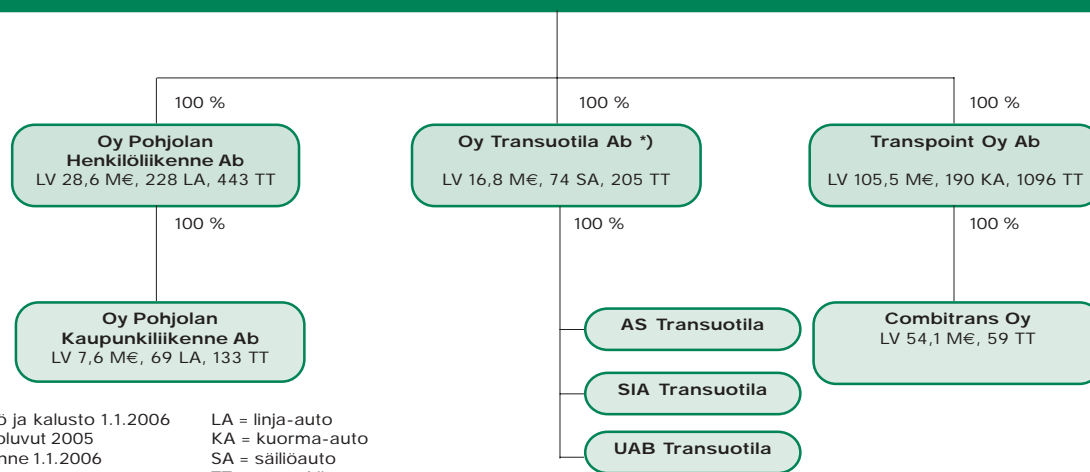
100 %

100 %

100 %

**Oy Pohjolan Henkilöliikenne Ab**
LV 28,6 M€, 228 LA, 443 TT

**Oy Transuotila Ab \*)**
LV 16,8 M€, 74 SA, 205 TT

**Transpoint Oy Ab**
LV 105,5 M€, 190 KA, 1096 TT

100 %

100 %

100 %

**Oy Pohjolan Kaupunkiliikenne Ab**
LV 7,6 M€, 69 LA, 133 TT

**AS Transuotila**

**SIA Transuotila**

**UAB Transuotila**

**Combitrans Oy**
LV 54,1 M€, 59 TT

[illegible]ö ja kalusto 1.1.2006
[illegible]luvut 2005
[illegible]nne 1.1.2006

LA = linja-auto
KA = kuorma-auto
SA = säiliöauto
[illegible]